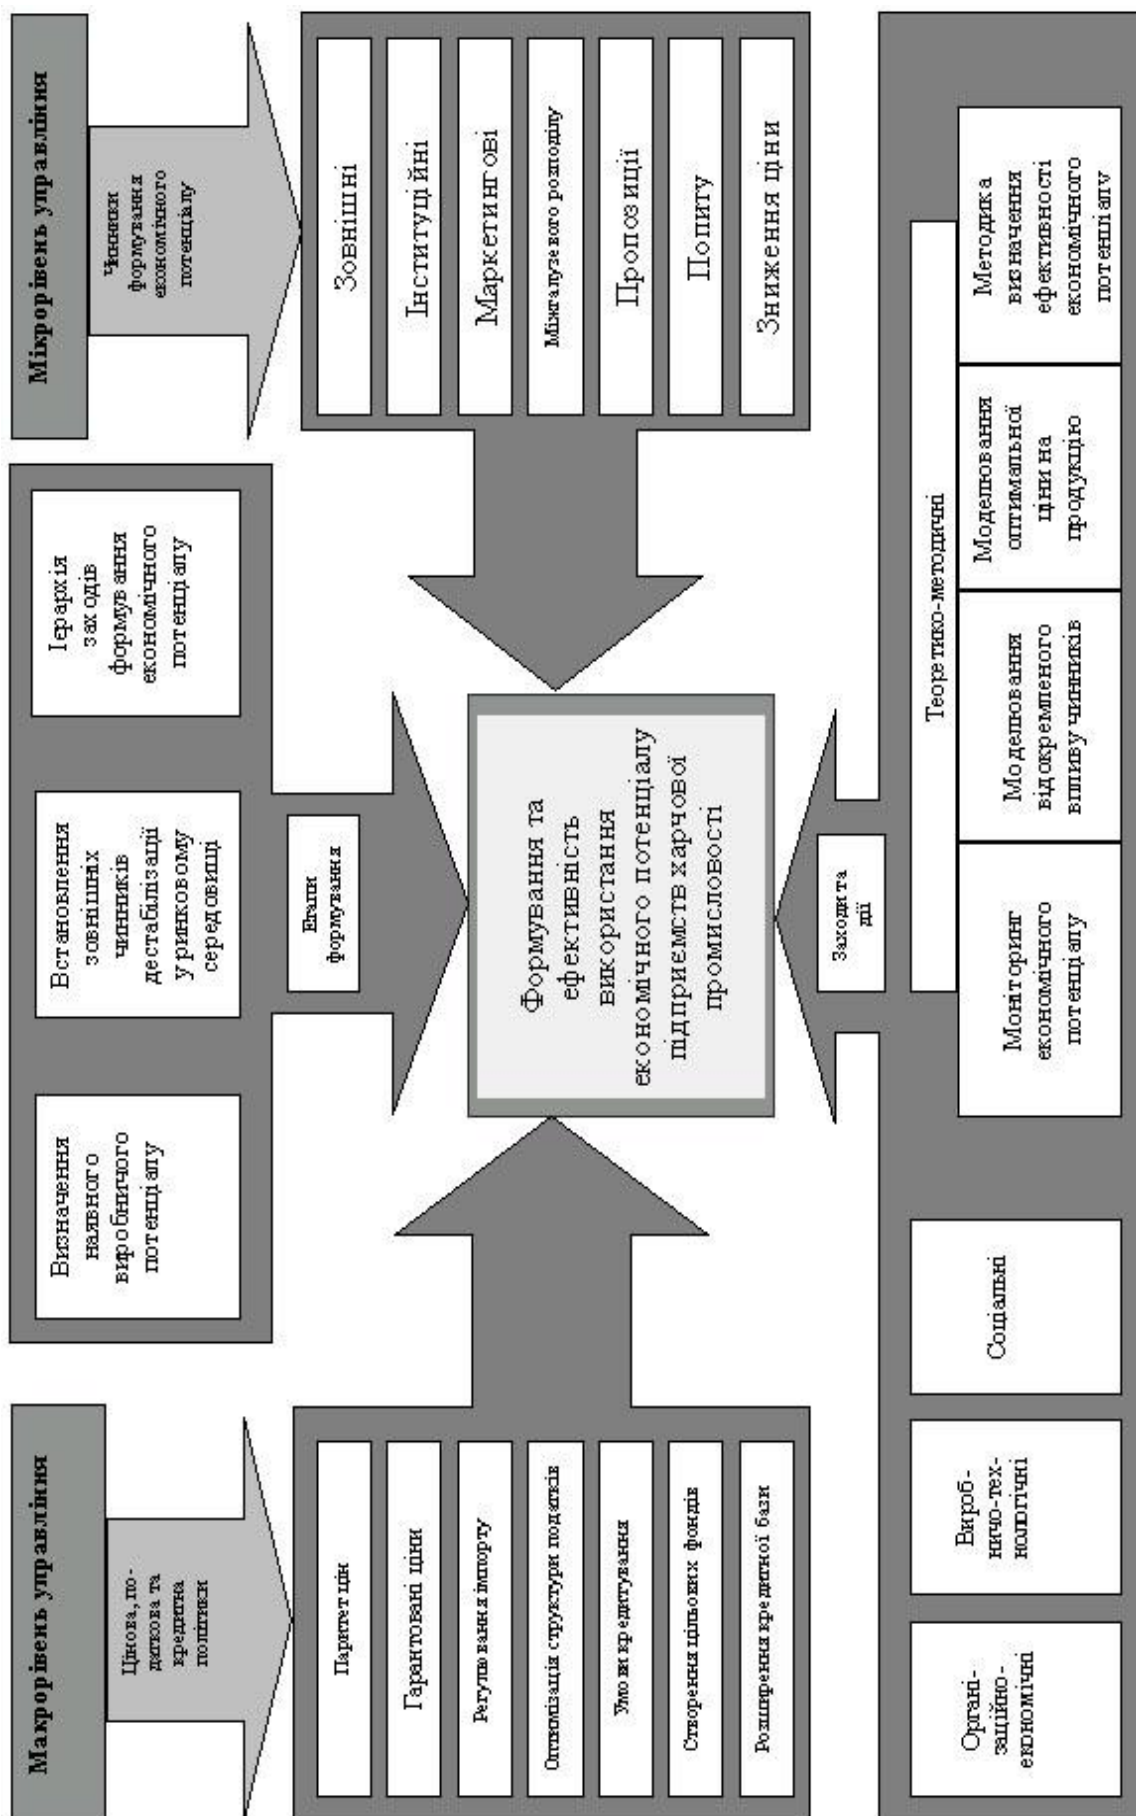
Мікрорівень управління

Чинники формування економічного потенціалу

Зовнішні

Інституційні

Маркетингові

Міжгалузевого розподілу

Пропозиції

Попиту

Зниження ціни

Ієрархія заходів формування економічного потенціалу

Встановлення зовнішніх чинників дестабілізації у ринковому середовищі

Визначення наявного виробничого потенціалу

Етапи формування

Формування та ефективність використання економічного потенціалу підприємств харчової промисловості

Заходи та дії

Теоретико-методичні

Методика визначення ефективності економічного потенціалу

Моделювання оптимальної ціни на продукцію

Моделювання відокремленого впливу чинників

Моніторинг економічного потенціалу

Макрорівень управління

Цінова, податкова та кредитна політики

Паритет цін

Гарантовані ціни

Регулювання імпорту

Оптимізація структури податків

Умови кредитування

Створення цільових фондів

Розширення кредитної бази

Соціальні

Виробничо-технологічні

Організаційно-економічні